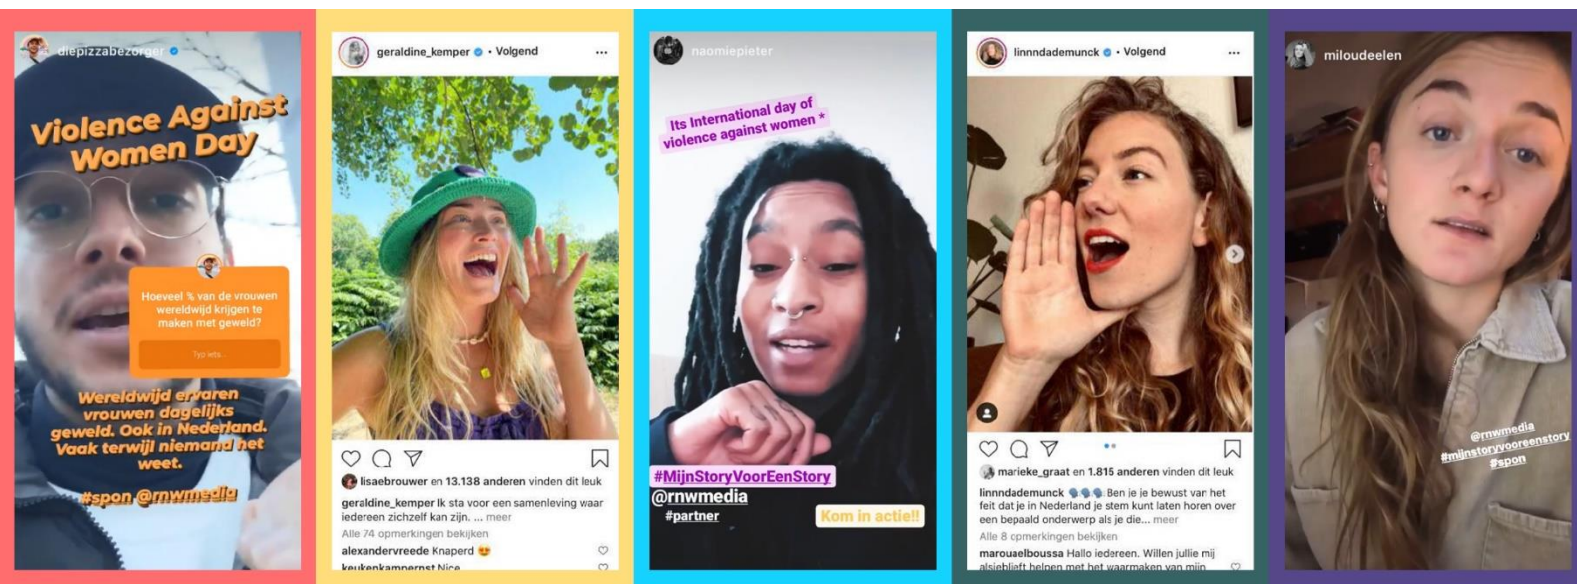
diepizzabezorger

Violence Against Women Day

Hoeveel % van de vrouwen wereldwijd krijgen te maken met geweld?

Typ iets...

Wereldwijd ervaren vrouwen dagelijks geweld. Ook in Nederland. Vaak terwijl niemand het weet.

#spon @rnwmedia

geraldine_kemper • Volgend

lisaebrouwer en 13.138 anderen vinden dit leuk

geraldine_kemper Ik sta voor een samenleving waar iedereen zichzelf kan zijn. ... meer

Alle 74 opmerkingen bekijken

alexandervreede Knaperd 😍

keukenkampernst Nice

naomiepieter

Its International day of violence against women *

#MijnStoryVoorEenStory

@rnwmedia

#partner

Kom in actie!!

linnndademunck • Volgend

marieke_graat en 1.815 anderen vinden dit leuk

linnndademunck Ben je je bewust van het feit dat je in Nederland je stem kunt laten horen over een bepaald onderwerp als je die... meer

Alle 8 opmerkingen bekijken

marouaelboussa Hallo iedereen. Willen jullie mij alsjeblieft helpen met het waarmaken van mijn

miloudeelen

@rnwmedia
#mijnstoryvooreenstory
#spon